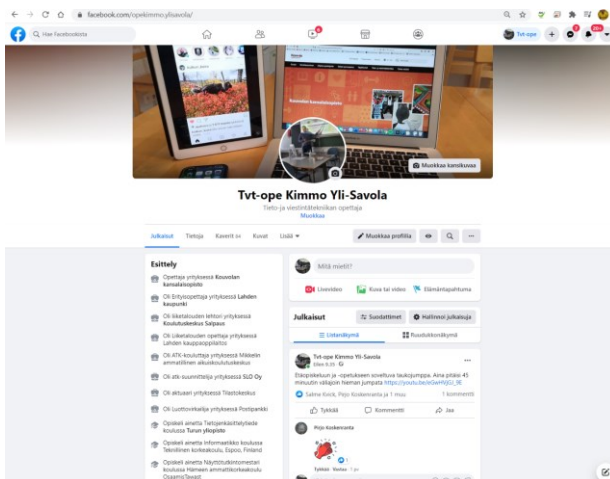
facebook.com/opekimmo.ylisavola/

Hae Facebookista

Tvt-ope

Muokkaa kansikuvaa

Tvt-ope Kimmo Yli-Savola

Tieto- ja viestintätekniikan opettaja

Muokkaa

Julkaisut Tietoja Kaverit Kuvat Lisää

Muokkaa profiilia

Esittely

Opettaja yrityksessä Kouvolan kansalaisopisto

Oli Erityisopettaja yrityksessä Lahden kaupunki

Oli liiketalouden lehtori yrityksessä Koulutuskeskus Salpaus

Oli Liiketalouden opettaja yrityksessä Lahden kauppaoppilaitos

Oli ATK-kouluttaja yrityksessä Mikkelin ammatillinen aikuiskoulutuskeskus

Oli atk-suunnittelija yrityksessä SLO Oy

Oli aktuaari yrityksessä Tilastokeskus

Oli Luottovirkailija yrityksessä Postipankki

Opiskeli aineita Tietojenkäsittelytiede koulussa Turun yliopisto

Opiskeli aineita Informaatikko koulussa Teknillinen korkeakoulu, Espoo, Finland

Opiskeli aineita Näyttötutkintomestari koulussa Hämeen ammattikorkeakoulu

Mitä mietit?

Livevideo Kuva tai video Elämäntapahtuma

Julkaisut Suodattimet Hallinnoi julkaisuja

Listanäkymä Ruudukkonäkymä

Tvt-ope Kimmo Yli-Savola

Etäopiskeluun ja -opetukseen soveltuva taukojumppa. Aina pitäisi 45 minuutin välijajoin hieman jumpata https://youtu.be/

1 kommentti

Tykkää Kommentoi Jaa

Pirjo Koskenranta

Tykkää · Vastaa · 1 pv